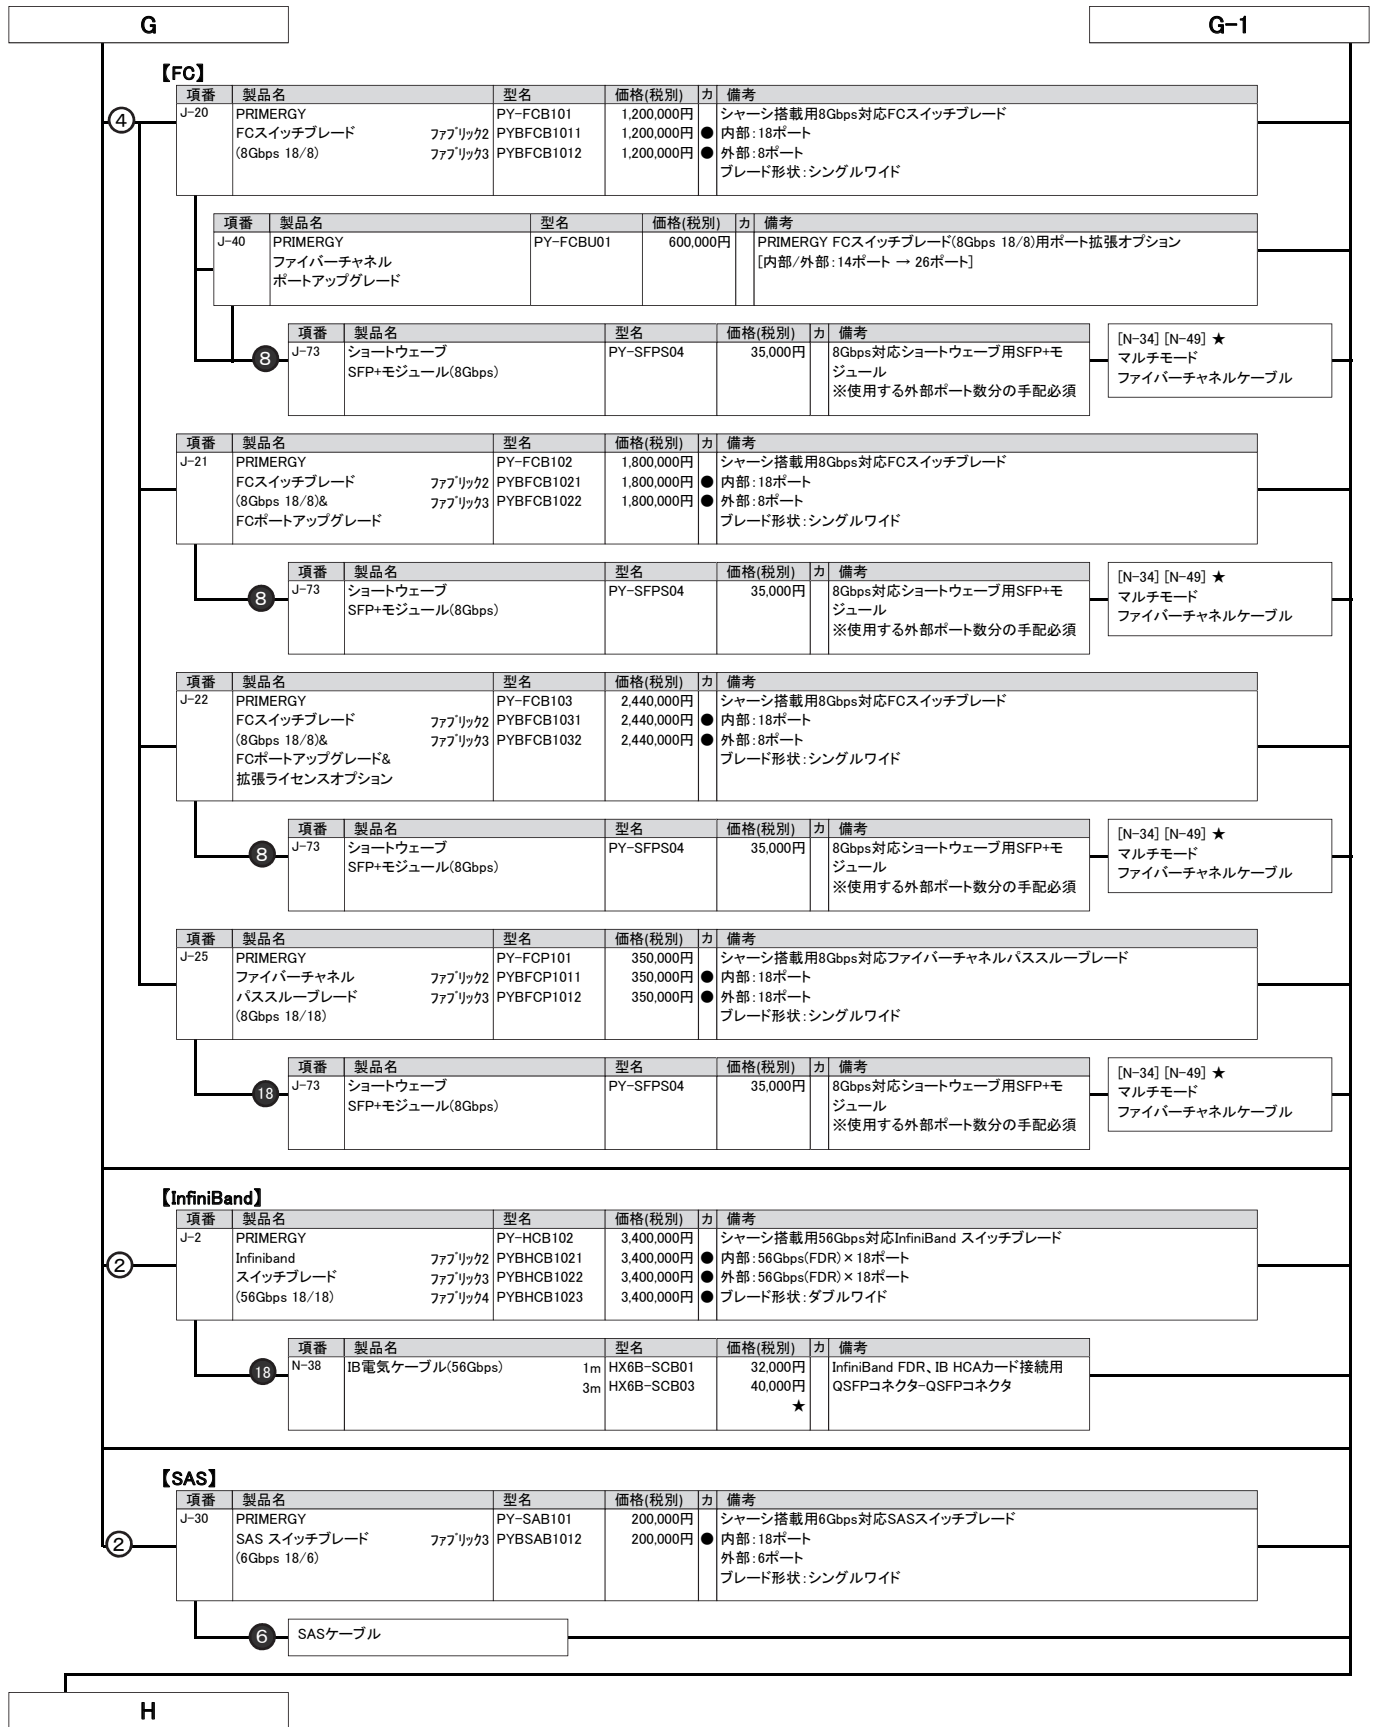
G

G-1

【FC】

④

| 項番 | 製品名 | | 型名 | 価格(税別) | カ | 備考 |
|---|---|---|---|---|---|---|
| J-20 | PRIMERGY FCスイッチブレード (8Gbps 18/8) | ファブリック2 ファブリック3 | PY-FCB101 PYBFCB1011 PYBFCB1012 | 1,200,000円 1,200,000円 1,200,000円 | ● ● | シャーシ搭載用8Gbps対応FCスイッチブレード 内部:18ポート 外部:8ポート ブレード形状:シングルワイド |

| 項番 | 製品名 | 型名 | 価格(税別) | カ | 備考 |
|---|---|---|---|---|---|
| J-40 | PRIMERGY ファイバーチャネル ポートアップグレード | PY-FCBU01 | 600,000円 | | PRIMERGY FCスイッチブレード(8Gbps 18/8)用ポート拡張オプション [内部/外部:14ポート → 26ポート] |

8

| 項番 | 製品名 | 型名 | 価格(税別) | カ | 備考 |
|---|---|---|---|---|---|
| J-73 | ショートウェーブ SFP+モジュール(8Gbps) | PY-SFPS04 | 35,000円 | | 8Gbps対応ショートウェーブ用SFP+モジュール ※使用する外部ポート数分の手配必須 |

[N-34] [N-49] ★ マルチモード ファイバーチャネルケーブル

| 項番 | 製品名 | | 型名 | 価格(税別) | カ | 備考 |
|---|---|---|---|---|---|---|
| J-21 | PRIMERGY FCスイッチブレード (8Gbps 18/8)& FCポートアップグレード | ファブリック2 ファブリック3 | PY-FCB102 PYBFCB1021 PYBFCB1022 | 1,800,000円 1,800,000円 1,800,000円 | ● ● | シャーシ搭載用8Gbps対応FCスイッチブレード 内部:18ポート 外部:8ポート ブレード形状:シングルワイド |

8

| 項番 | 製品名 | 型名 | 価格(税別) | カ | 備考 |
|---|---|---|---|---|---|
| J-73 | ショートウェーブ SFP+モジュール(8Gbps) | PY-SFPS04 | 35,000円 | | 8Gbps対応ショートウェーブ用SFP+モジュール ※使用する外部ポート数分の手配必須 |

[N-34] [N-49] ★ マルチモード ファイバーチャネルケーブル

| 項番 | 製品名 | | 型名 | 価格(税別) | カ | 備考 |
|---|---|---|---|---|---|---|
| J-22 | PRIMERGY FCスイッチブレード (8Gbps 18/8)& FCポートアップグレード& 拡張ライセンスオプション | ファブリック2 ファブリック3 | PY-FCB103 PYBFCB1031 PYBFCB1032 | 2,440,000円 2,440,000円 2,440,000円 | ● ● | シャーシ搭載用8Gbps対応FCスイッチブレード 内部:18ポート 外部:8ポート ブレード形状:シングルワイド |

8

| 項番 | 製品名 | 型名 | 価格(税別) | カ | 備考 |
|---|---|---|---|---|---|
| J-73 | ショートウェーブ SFP+モジュール(8Gbps) | PY-SFPS04 | 35,000円 | | 8Gbps対応ショートウェーブ用SFP+モジュール ※使用する外部ポート数分の手配必須 |

[N-34] [N-49] ★ マルチモード ファイバーチャネルケーブル

| 項番 | 製品名 | | 型名 | 価格(税別) | カ | 備考 |
|---|---|---|---|---|---|---|
| J-25 | PRIMERGY ファイバーチャネル パススルーブレード (8Gbps 18/18) | ファブリック2 ファブリック3 | PY-FCP101 PYBFCP1011 PYBFCP1012 | 350,000円 350,000円 350,000円 | ● ● | シャーシ搭載用8Gbps対応ファイバーチャネルパススルーブレード 内部:18ポート 外部:18ポート ブレード形状:シングルワイド |

18

| 項番 | 製品名 | 型名 | 価格(税別) | カ | 備考 |
|---|---|---|---|---|---|
| J-73 | ショートウェーブ SFP+モジュール(8Gbps) | PY-SFPS04 | 35,000円 | | 8Gbps対応ショートウェーブ用SFP+モジュール ※使用する外部ポート数分の手配必須 |

[N-34] [N-49] ★ マルチモード ファイバーチャネルケーブル

【InfiniBand】

②

| 項番 | 製品名 | | 型名 | 価格(税別) | カ | 備考 |
|---|---|---|---|---|---|---|
| J-2 | PRIMERGY Infiniband スイッチブレード (56Gbps 18/18) | ファブリック2 ファブリック3 ファブリック4 | PY-HCB102 PYBHCB1021 PYBHCB1022 PYBHCB1023 | 3,400,000円 3,400,000円 3,400,000円 3,400,000円 | ● ● ● | シャーシ搭載用56Gbps対応InfiniBand スイッチブレード 内部:56Gbps(FDR)×18ポート 外部:56Gbps(FDR)×18ポート ブレード形状:ダブルワイド |

18

| 項番 | 製品名 | | 型名 | 価格(税別) | カ | 備考 |
|---|---|---|---|---|---|---|
| N-38 | IB電気ケーブル(56Gbps) | 1m 3m | HX6B-SCB01 HX6B-SCB03 | 32,000円 40,000円 ★ | | InfiniBand FDR、IB HCAカード接続用 QSFPコネクタ-QSFPコネクタ |

【SAS】

②

| 項番 | 製品名 | | 型名 | 価格(税別) | カ | 備考 |
|---|---|---|---|---|---|---|
| J-30 | PRIMERGY SAS スイッチブレード (6Gbps 18/6) | ファブリック3 | PY-SAB101 PYBSAB1012 | 200,000円 200,000円 | ● | シャーシ搭載用6Gbps対応SASスイッチブレード 内部:18ポート 外部:6ポート ブレード形状:シングルワイド |

6 SASケーブル

H